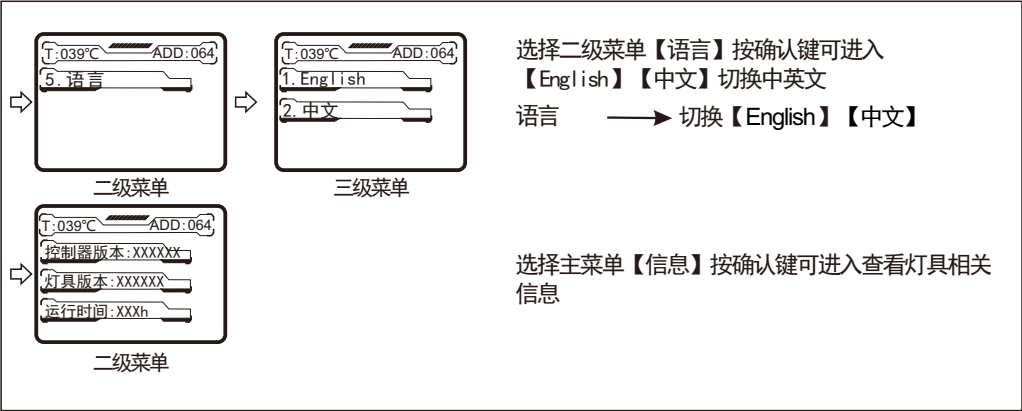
T:039℃ ADD:064
5.语言
二级菜单

T:039℃ ADD:064
1.English
2.中文
三级菜单

选择二级菜单【语言】按确认键可进入【English】【中文】切换中英文

语言 ——→ 切换【English】【中文】

T:039℃ ADD:064
控制器版本:XXXXXX
灯具版本:XXXXXX
运行时间:XXXh
二级菜单

选择主菜单【信息】按确认键可进入查看灯具相关信息